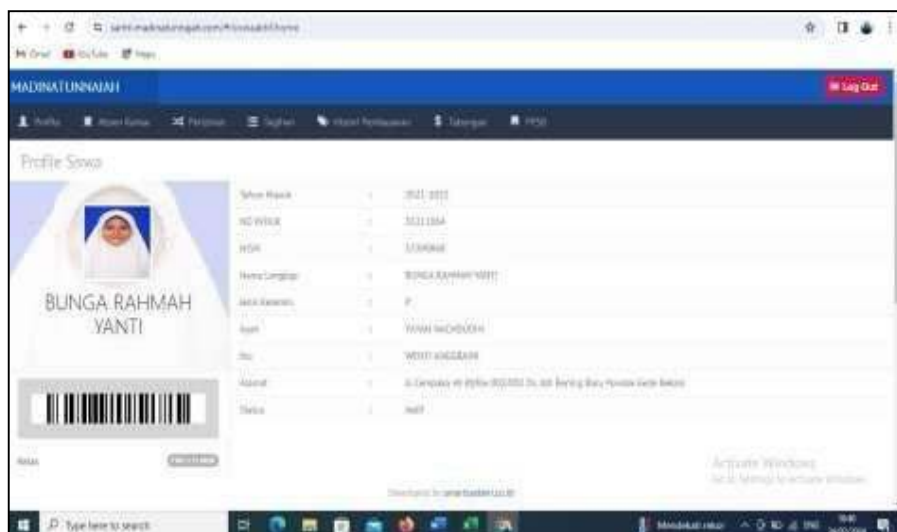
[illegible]

Gmail YouTube Maps

MADINATUNNAJAH

Log Out

Profile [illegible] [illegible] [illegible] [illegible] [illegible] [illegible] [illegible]

Profile Siswa

BUNGA RAHMAH YANTI

| | | |
|---|---|---|
| Tahun Masuk | : | 2021-2022 |
| NO INDUK | : | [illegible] |
| NISN | : | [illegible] |
| Nama Lengkap | : | BUNGA RAHMAH YANTI |
| Jenis Kelamin | : | P |
| Ayah | : | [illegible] |
| Ibu | : | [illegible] |
| Alamat | : | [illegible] |
| Status | : | Aktif |

Kelas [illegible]

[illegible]

Activate Windows
Go to Settings to activate Windows.

Type here to search

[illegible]